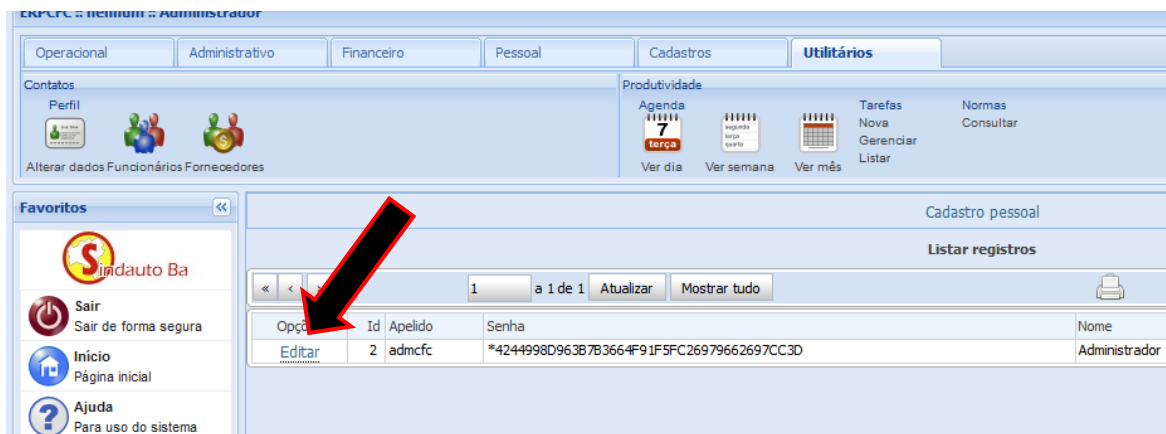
ERPCFC :: Itemum :: Administrador

Operacional | Administrativo | Financeiro | Pessoal | Cadastros | Utilitários

Contatos
Perfil
Alterar dados Funcionários Fornecedores

Produtividade
Agenda
7
terça
Ver dia
segunda
terça
quarta
Ver semana
Ver mês
Tarefas
Nova
Gerenciar
Listar
Normas
Consultar

Favoritos

Sindauto Ba

Sair
Sair de forma segura

Início
Página inicial

Ajuda
Para uso do sistema

Cadastro pessoal

Listar registros

« ‹ › 1 a 1 de 1 Atualizar Mostrar tudo

| Opções | Id | Apelido | Senha | Nome |
|---|---|---|---|---|
| Editar | 2 | admcfc | *4244998D963B7B3664F91F5FC26979662697CC3D | Administrador |